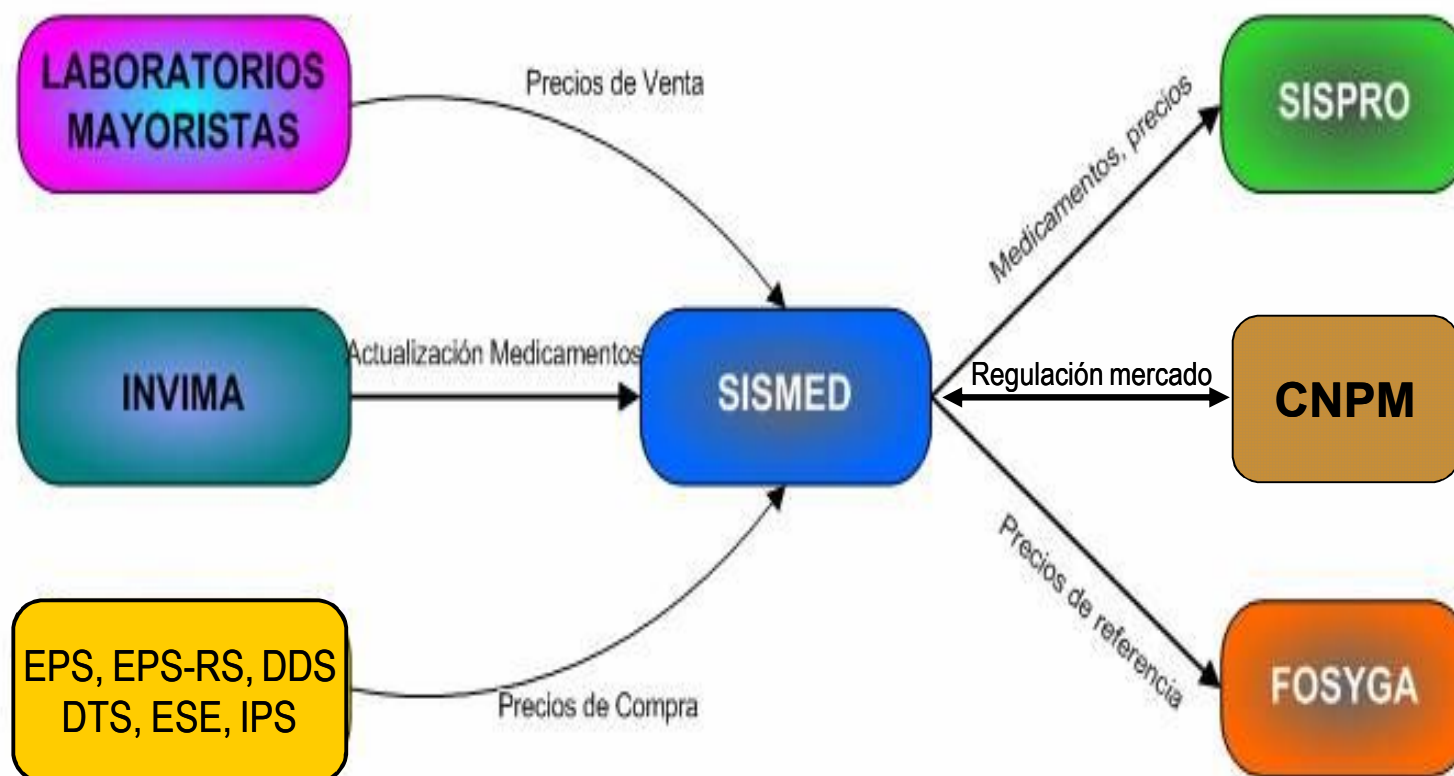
LABORATORIOS MAYORISTAS

Precios de Venta

SISPRO

Medicamentos, precios

INVIMA

Actualización Medicamentos

SISMED

Regulación mercado

CNPM

Precios de referencia

EPS, EPS-RS, DDS DTS, ESE, IPS

Precios de Compra

FOSYGA